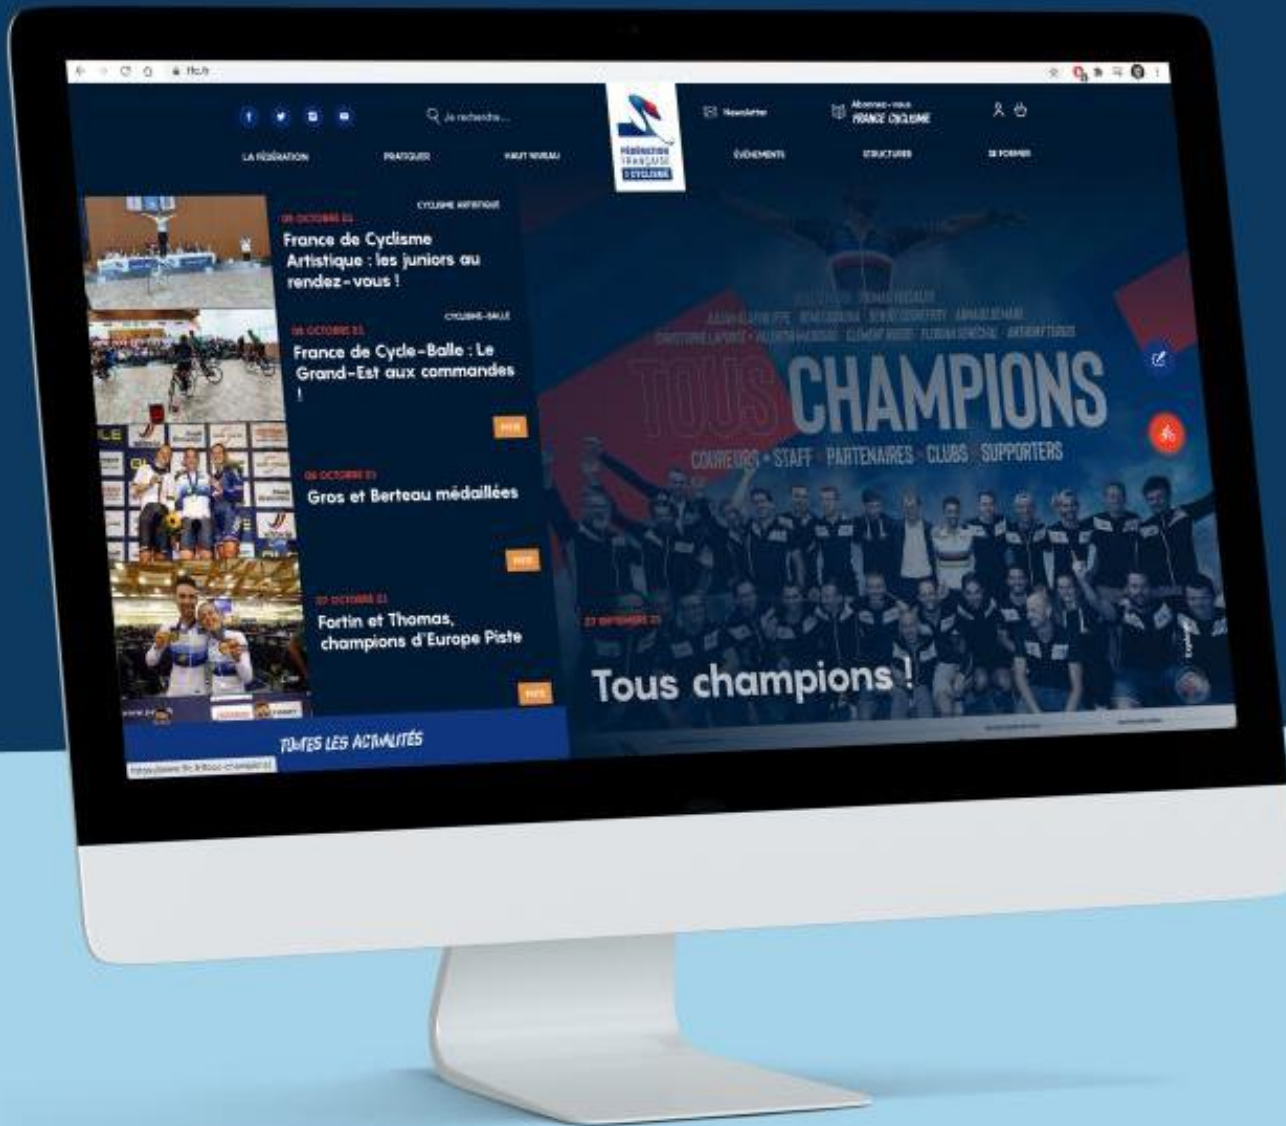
ffc.fr

Je recherche...

FÉDÉRATION FRANÇAISE DE CYCLISME

Newsletter

Abonnez-vous FRANCE CYCLISME

LA FÉDÉRATION PRATIQUER HAUT NIVEAU ÉVÉNEMENTS STRUCTURES SE FORMER

CYCLISME ARTISTIQUE
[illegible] OCTOBRE 21
France de Cyclisme Artistique : les juniors au rendez-vous !

CYCLISME-BALLE
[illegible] OCTOBRE 21
France de Cycle-Balle : Le Grand-Est aux commandes !

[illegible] OCTOBRE 21
Gros et Berteau médaillées

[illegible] OCTOBRE 21
Fortin et Thomas, champions d'Europe Piste

TOUTES LES ACTUALITÉS

TOUS CHAMPIONS
COUREURS · STAFF · PARTENAIRES · CLUBS · SUPPORTERS

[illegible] SEPTEMBRE 21
Tous champions !